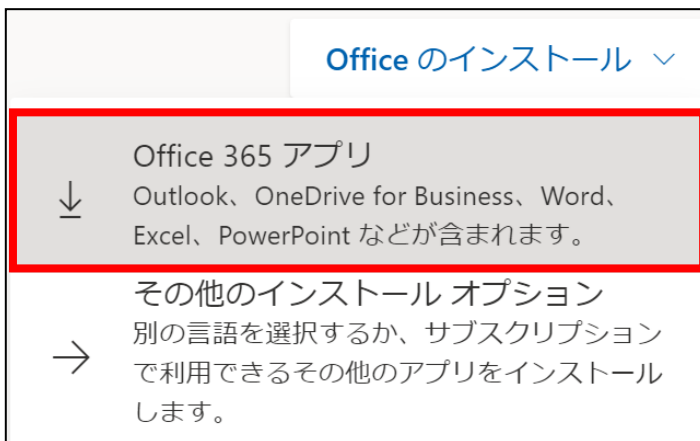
Office のインストール ∨

Office 365 アプリ
Outlook、OneDrive for Business、Word、Excel、PowerPoint などが含まれます。

その他のインストール オプション
別の言語を選択するか、サブスクリプションで利用できるその他のアプリをインストールします。